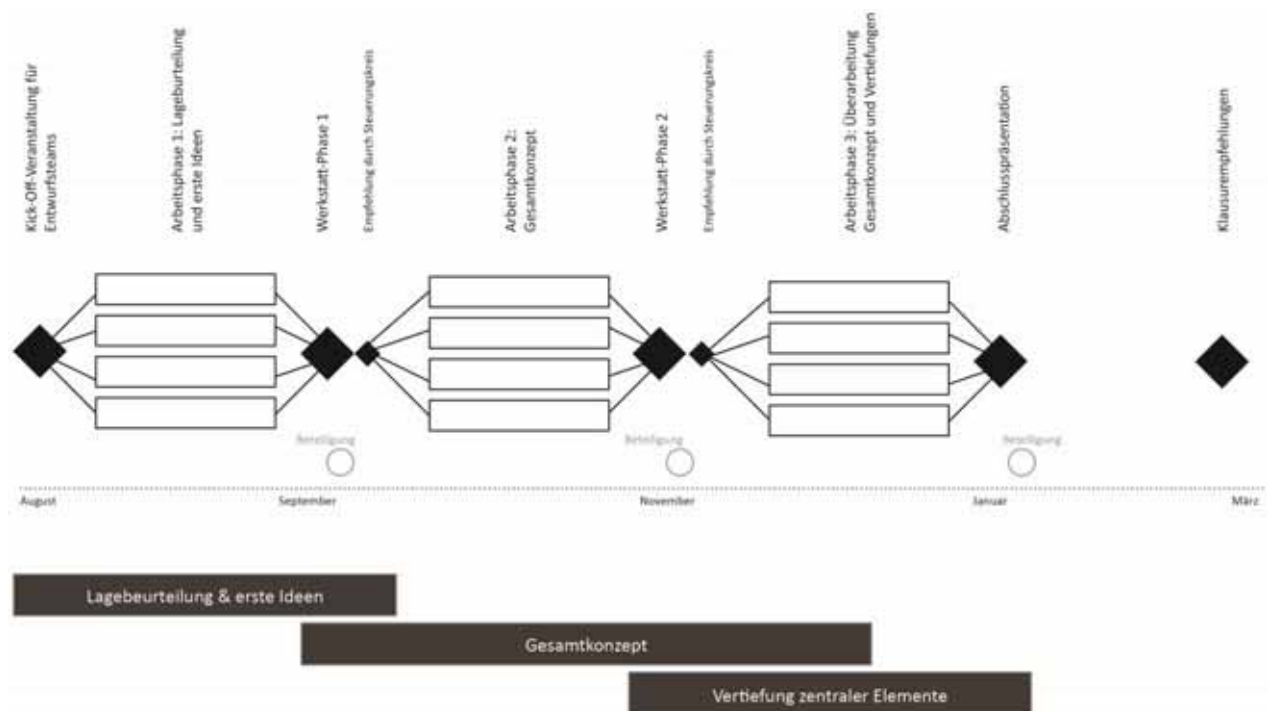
Kick-Off-Veranstaltung für Entwurfsteams

Arbeitsphase 1: Lageburteilung und erste Ideen

Werkstatt-Phase 1

Empfehlung durch Steuerungskreis

Arbeitsphase 2: Gesamtkonzept

Werkstatt-Phase 2

Empfehlung durch Steuerungskreis

Arbeitsphase 3: Überarbeitung Gesamtkonzept und Vertiefungen

Abschlusspräsentation

Klausurempfehlungen

Beteiligung

Beteiligung

Beteiligung

August

September

November

Januar

März

Lagebeurteilung & erste Ideen

Gesamtkonzept

Vertiefung zentraler Elemente